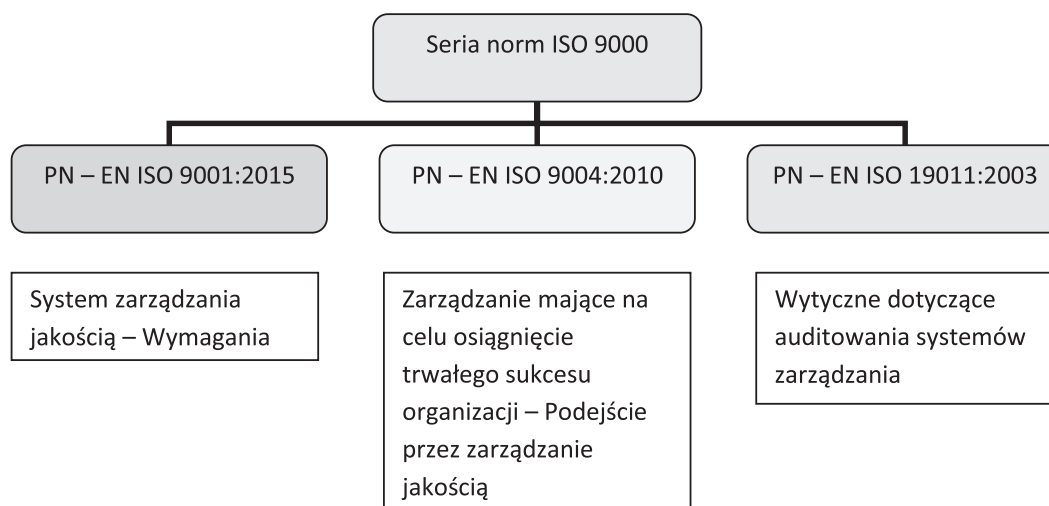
Seria norm ISO 9000

PN – EN ISO 9001:2015

PN – EN ISO 9004:2010

PN – EN ISO 19011:2003

System zarządzania jakością – Wymagania

Zarządzanie mające na celu osiągnięcie trwałego sukcesu organizacji – Podejście przez zarządzanie jakością

Wytyczne dotyczące auditowania systemów zarządzania